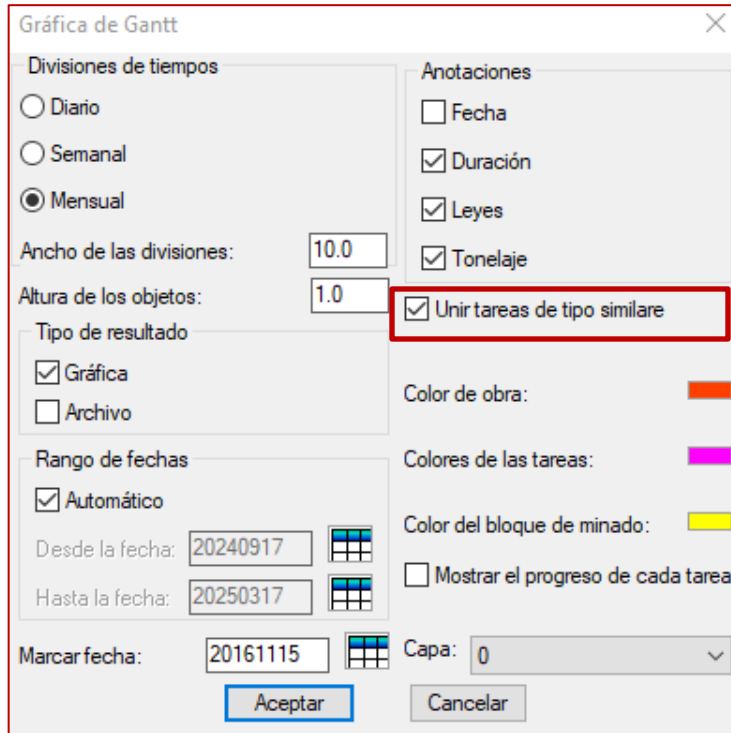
Gráfica de Gantt

Divisiones de tiempos

Diario

Semanal

Mensual

Ancho de las divisiones: 10.0

Altura de los objetos: 1.0

Tipo de resultado

Gráfica

Archivo

Rango de fechas

Automático

Desde la fecha: 20240917

Hasta la fecha: 20250317

Marcar fecha: 20161115

Anotaciones

Fecha

Duración

Leyes

Tonelaje

Unir tareas de tipo similare

Color de obra:

Colores de las tareas:

Color del bloque de minado:

Mostrar el progreso de cada tarea

Capa: 0

Aceptar

Cancelar